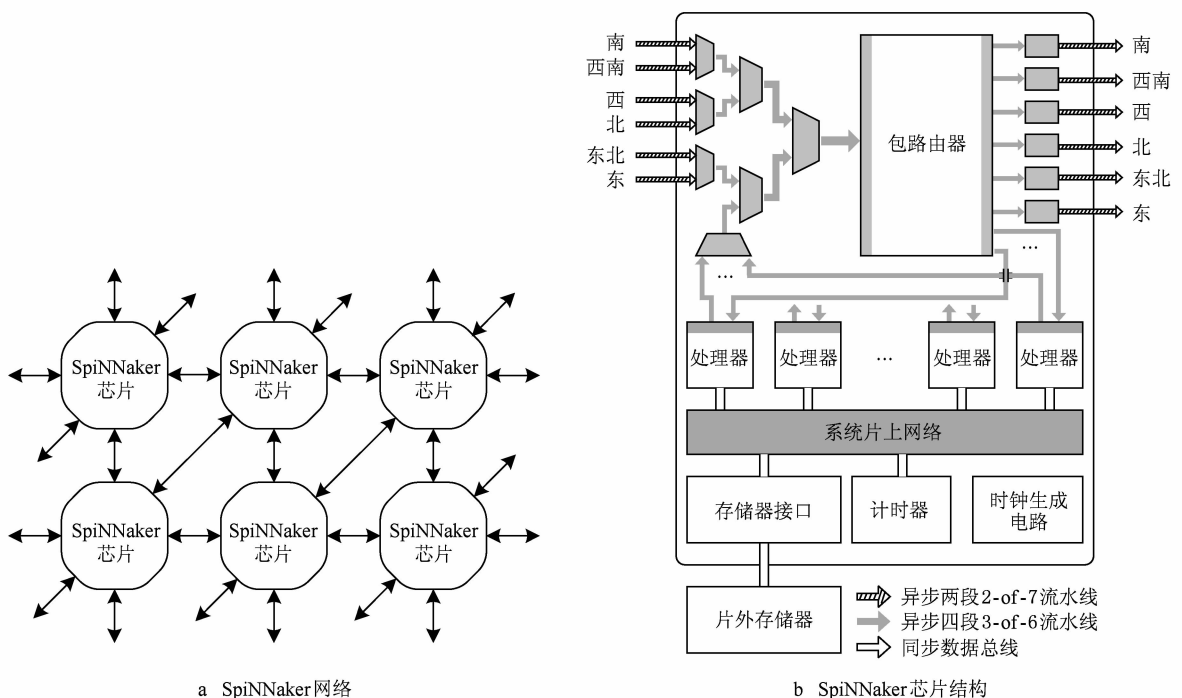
SpiNNaker
芯片

SpiNNaker
芯片

SpiNNaker
芯片

SpiNNaker
芯片

SpiNNaker
芯片

SpiNNaker
芯片

a SpiNNaker网络

南
西南
西
北
东北
东

包路由器

南
西南
西
北
东北
东

…

…

处理器
处理器
…
处理器
处理器

系统片上网络

存储器接口
计时器
时钟生成电路

片外存储器

异步两段2-of-7流水线
异步四段3-of-6流水线
同步数据总线

b SpiNNaker芯片结构